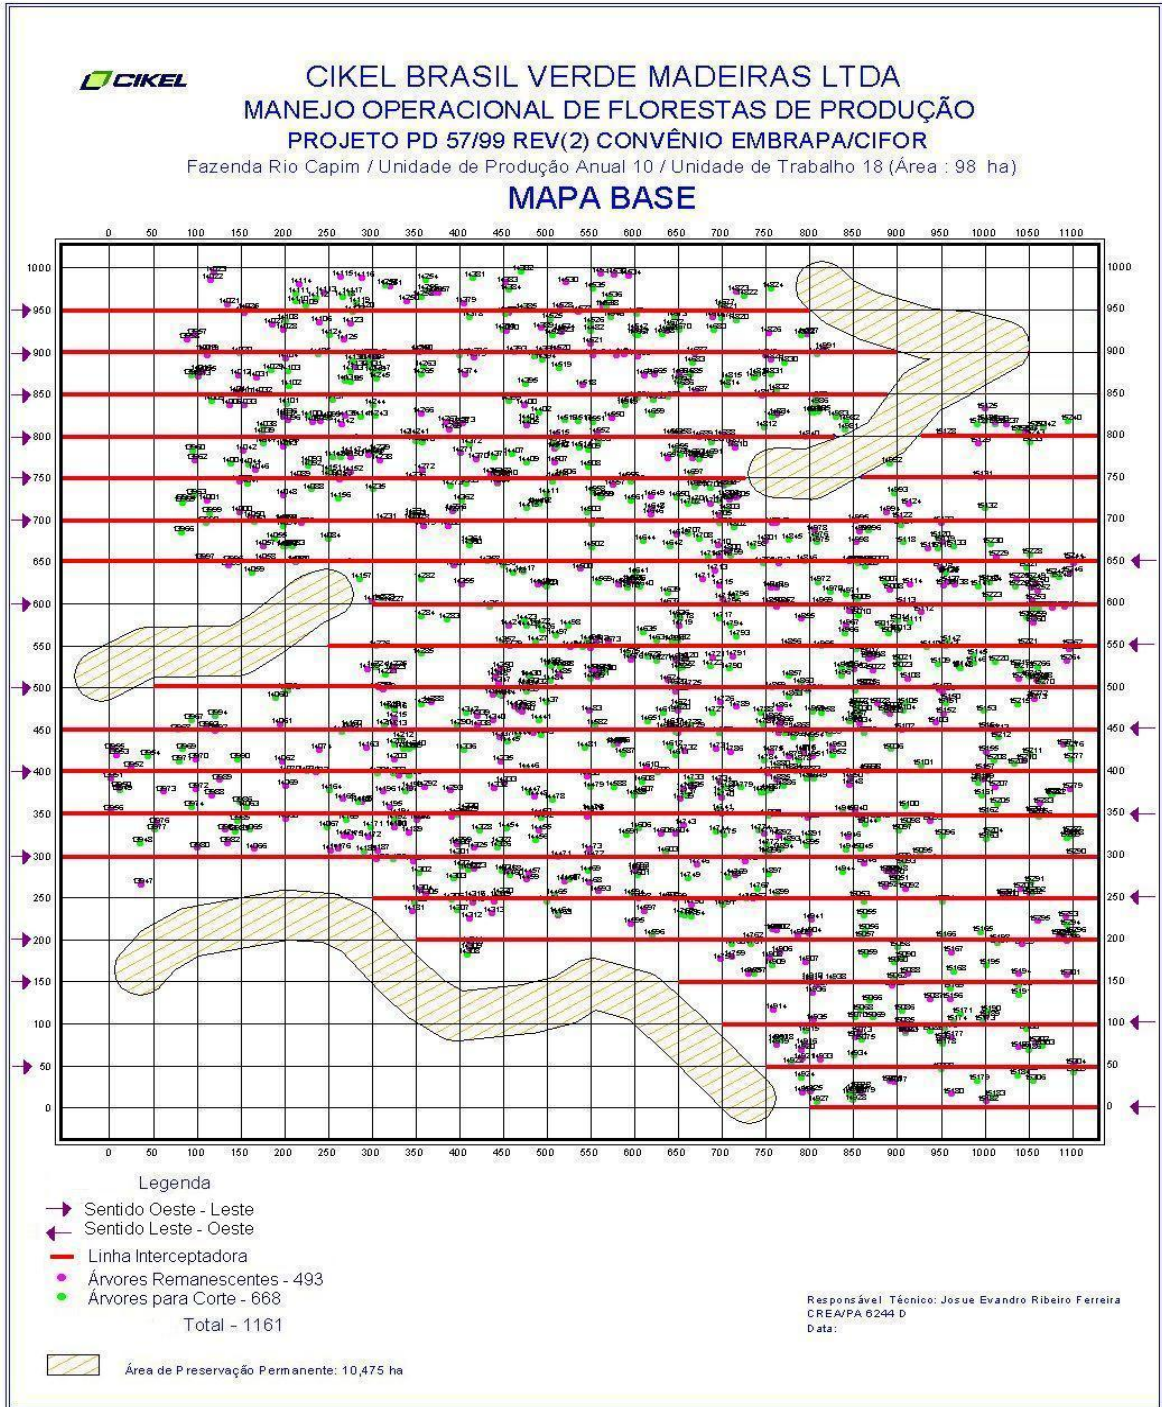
CIKEL

CIKEL BRASIL VERDE MADEIRAS LTDA
MANEJO OPERACIONAL DE FLORESTAS DE PRODUÇÃO
PROJETO PD 57/99 REV(2) CONVÊNIO EMBRAPA/CIFOR
Fazenda Rio Capim / Unidade de Produção Anual 10 / Unidade de Trabalho 18 (Área : 98 ha)

MAPA BASE

0 50 100 150 200 250 300 350 400 450 500 550 600 650 700 750 800 850 900 950 1000 1050 1100

1000 950 900 850 800 750 700 650 600 550 500 450 400 350 300 250 200 150 100 50 0

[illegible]

0 50 100 150 200 250 300 350 400 450 500 550 600 650 700 750 800 850 900 950 1000 1050 1100

Legenda
Sentido Oeste - Leste
Sentido Leste - Oeste
Linha Interceptadora
Árvores Remanescentes - 493
Árvores para Corte - 668
Total - 1161

Área de Preservação Permanente: 10,475 ha

Responsável Técnico: Josue Evandro Ribeiro Ferreira
CREA/PA 6244 D
Data: